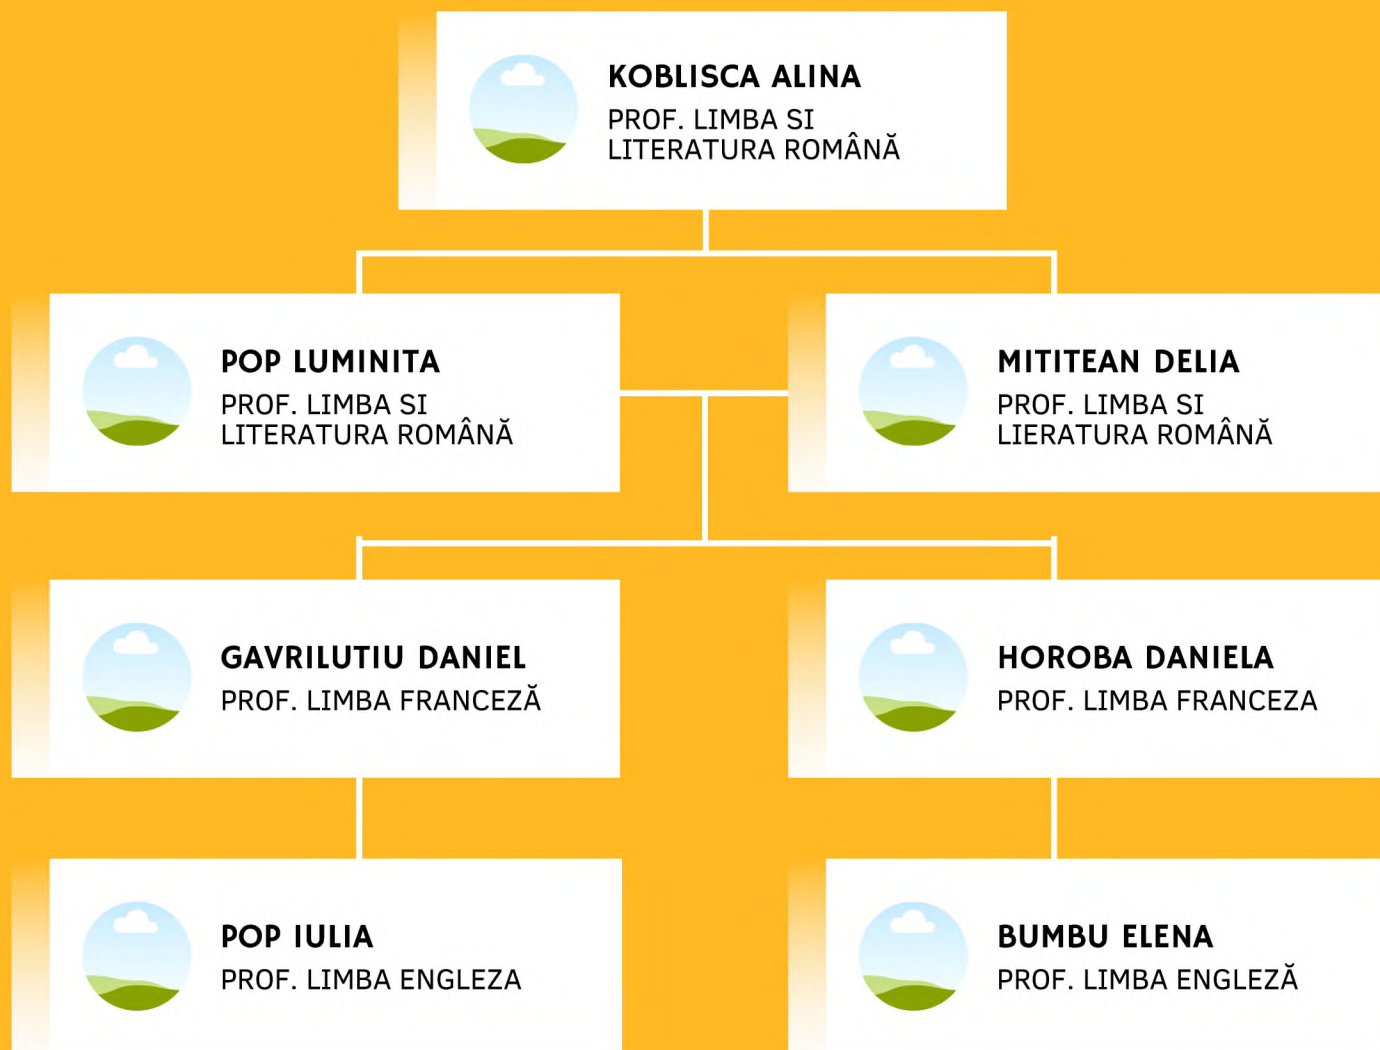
KOBLISCA ALINA
PROF. LIMBA SI LITERATURA ROMÂNĂ

POP LUMINITA
PROF. LIMBA SI LITERATURA ROMÂNĂ

MITITEAN DELIA
PROF. LIMBA SI LIERATURA ROMÂNĂ

GAVRILUTIU DANIEL
PROF. LIMBA FRANCEZĂ

HOROBA DANIELA
PROF. LIMBA FRANCEZA

POP IULIA
PROF. LIMBA ENGLEZA

BUMBU ELENA
PROF. LIMBA ENGLEZĂ